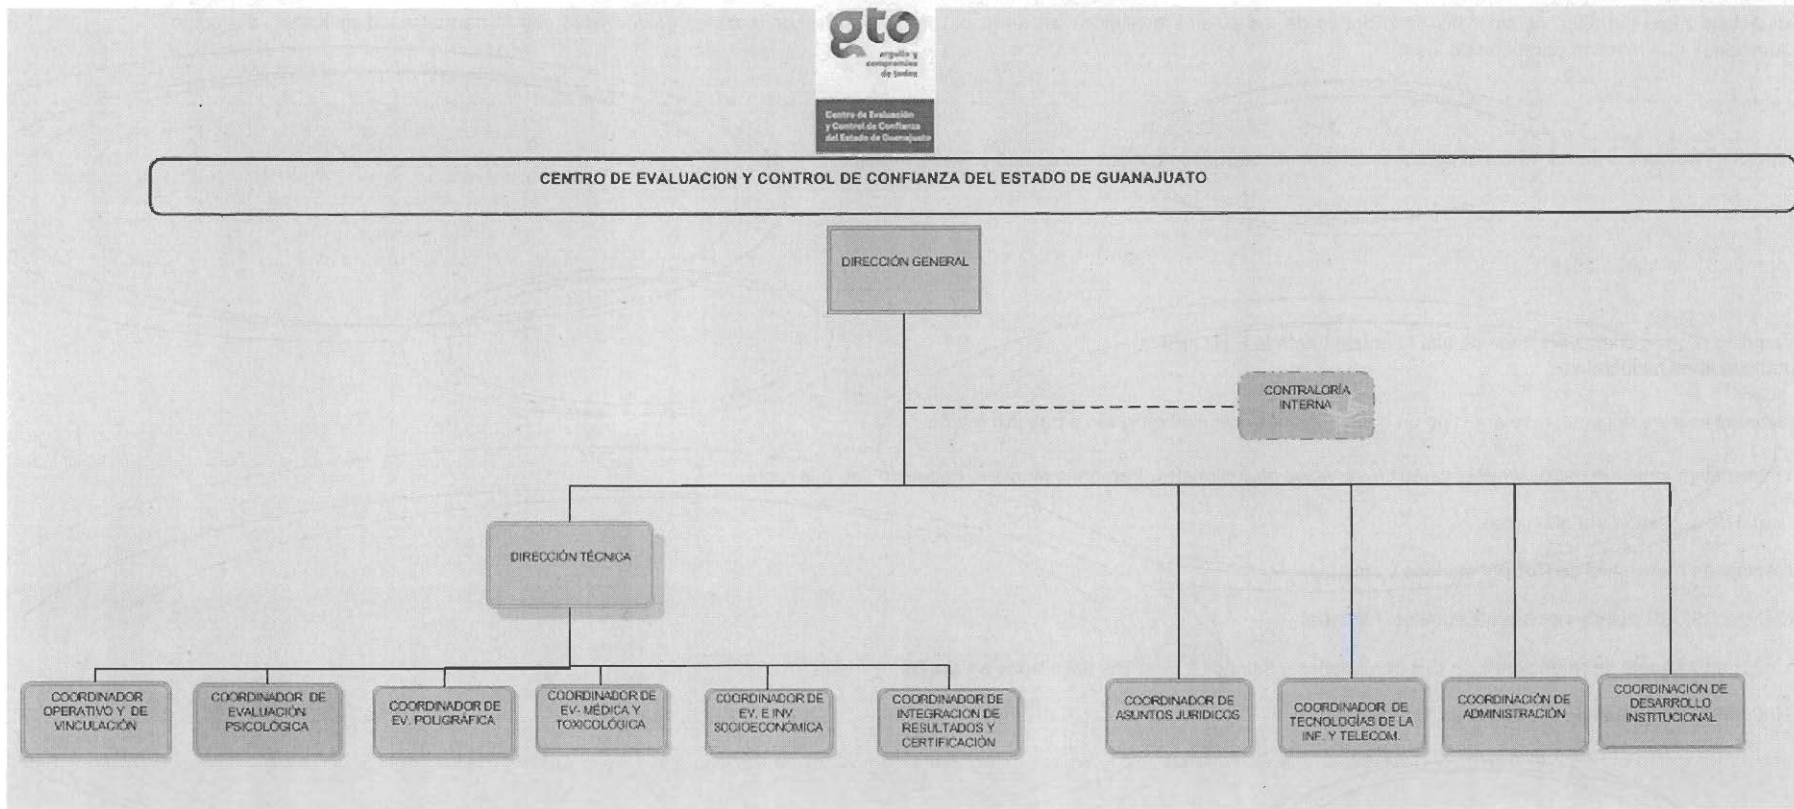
gto
orgullo y compromiso de todos

Centro de Evaluación y Control de Confianza del Estado de Guanajuato

CENTRO DE EVALUACION Y CONTROL DE CONFIANZA DEL ESTADO DE GUANAJUATO

DIRECCIÓN GENERAL

CONTRALORÍA INTERNA

DIRECCIÓN TÉCNICA

COORDINADOR OPERATIVO Y DE VINCULACIÓN

COORDINADOR DE EVALUACIÓN PSICOLÓGICA

COORDINADOR DE EV. POLIGRÁFICA

COORDINADOR DE EV- MÉDICA Y TOXICOLÓGICA

COORDINADOR DE EV. E INV. SOCIOECONÓMICA

COORDINADOR DE INTEGRACION DE RESULTADOS Y CERTIFICACIÓN

COORDINADOR DE ASUNTOS JURIDICOS

COORDINADOR DE TECNOLOGÍAS DE LA INF. Y TELECOM.

COORDINACIÓN DE ADMINISTRACIÓN

COORDINACION DE DESARROLLO INSTITUCIONAL